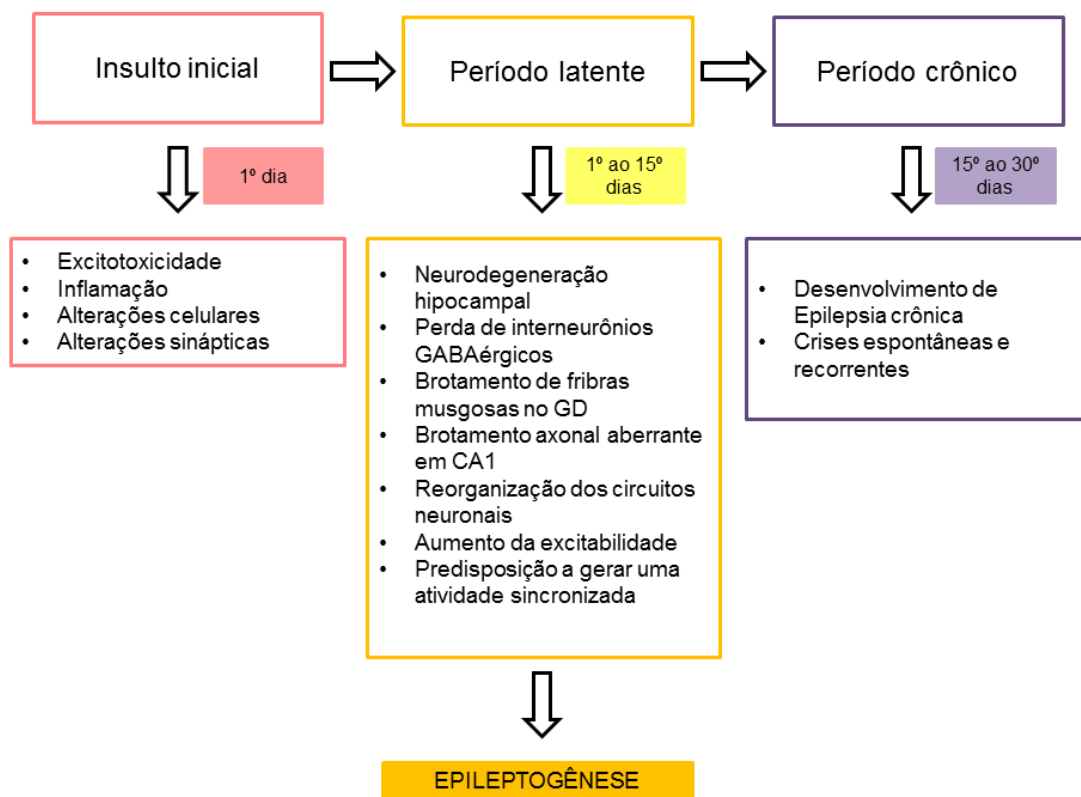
Insulto inicial

Período latente

Período crônico

1º dia

1º ao 15º dias

15º ao 30º dias

- Excitotoxicidade
- Inflamação
- Alterações celulares
- Alterações sinápticas

- Neurodegeneração hipocampal
- Perda de interneurônios GABAérgicos
- Brotamento de fribras musgosas no GD
- Brotamento axonal aberrante em CA1
- Reorganização dos circuitos neuronais
- Aumento da excitabilidade
- Predisposição a gerar uma atividade sincronizada

- Desenvolvimento de Epilepsia crônica
- Crises espontâneas e recorrentes

EPILEPTOGÊNESE